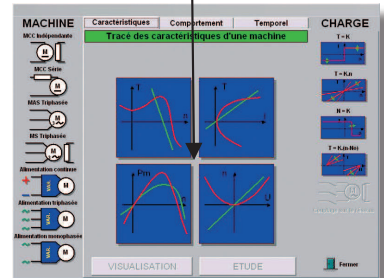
MACHINE

MCC Indépendante

M

MCC Série

M

MAS Triphasée

M

MS Triphasée

Alimentation continue

M

Alimentation triphasée

M

Alimentation monophasée

M

Caractéristiques

Comportement

Temporel

Tracé des caractéristiques d'une machine

T

n

T

I

Pm

n

n

U

CHARGE

T = K

T = K.n

N = K

T = K.(n-Nn)

VISUALISATION

ETUDE

Fermer